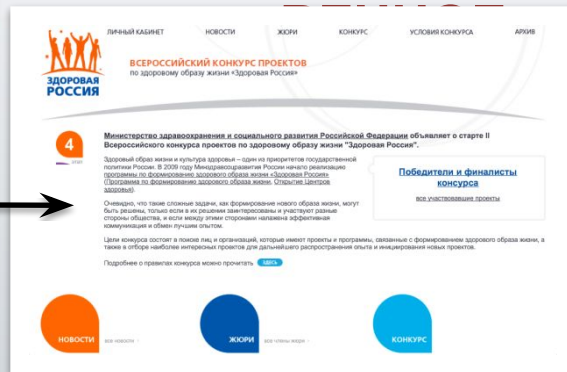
ЛИЧНЫЙ КАБИНЕТ НОВОСТИ ЖЮРИ КОНКУРС УСЛОВИЯ КОНКУРСА АРХИВ

ЗДОРОВАЯ РОССИЯ

ВСЕРОССИЙСКИЙ КОНКУРС ПРОЕКТОВ
по здоровому образу жизни «Здоровая Россия»

4

Министерство здравоохранения и социального развития Российской Федерации объявляет о старте II Всероссийского конкурса проектов по здоровому образу жизни "Здоровая Россия".

Здоровый образ жизни и культура здоровья – одни из приоритетов государственной политики России. В 2009 году Минздравсоцразвития России начало реализацию программы по формированию здорового образа жизни «Здоровая Россия» (Программа по формированию здорового образа жизни, Открытие Центров здоровья).

Очевидно, что такие сложные задачи, как формирование нового образа жизни, могут быть решены, только если в их решении заинтересованы и участвуют разные стороны общества, и если между этими сторонами налажена эффективная коммуникация и обмен лучшим опытом.

Победители и финалисты конкурса

все участвовавшие проекты

Цели конкурса состоят в поиске лиц и организаций, которые имеют проекты и программы, связанные с формированием здорового образа жизни, а также в отборе наиболее интересных проектов для дальнейшего распространения опыта и инициирования новых проектов.

Подробнее о правилах конкурса можно прочитать здесь

НОВОСТИ все новости

ЖЮРИ все члены жюри

КОНКУРС